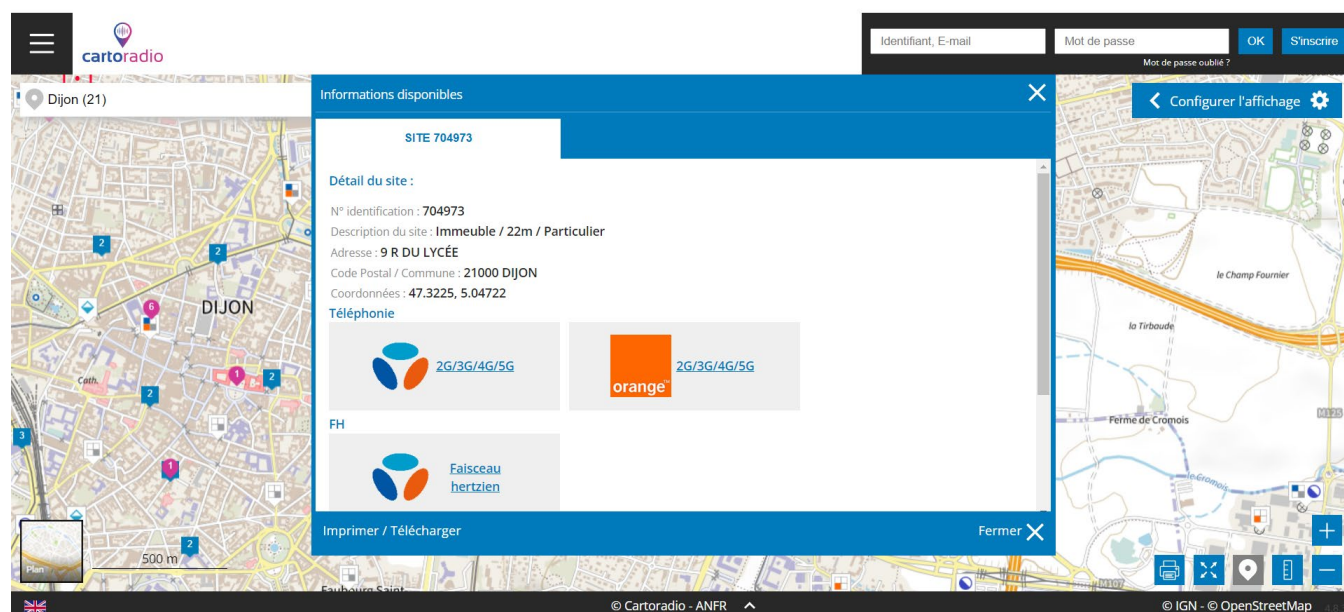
cartoradio

Identifiant, E-mail
Mot de passe
OK
S'inscrire
Mot de passe oublié ?

Dijon (21)

Configurer l'affichage

Informations disponibles

SITE 704973

Détail du site :

N° identification : 704973
Description du site : Immeuble / 22m / Particulier
Adresse : 9 R DU LYCÉE
Code Postal / Commune : 21000 DIJON
Coordonnées : 47.3225, 5.04722

Téléphonie

2G/3G/4G/5G

orange

2G/3G/4G/5G

FH

Faisceau hertzien

Imprimer / Télécharger

Fermer

DIJON
Cath.
le Champ Fournier
la Tirboude
Ferme de Cromois
M125
M107
Faubourg Saint
Plan
500 m
2
2
6
1
2
2
3
1
2

© Cartoradio - ANFR
© IGN - © OpenStreetMap